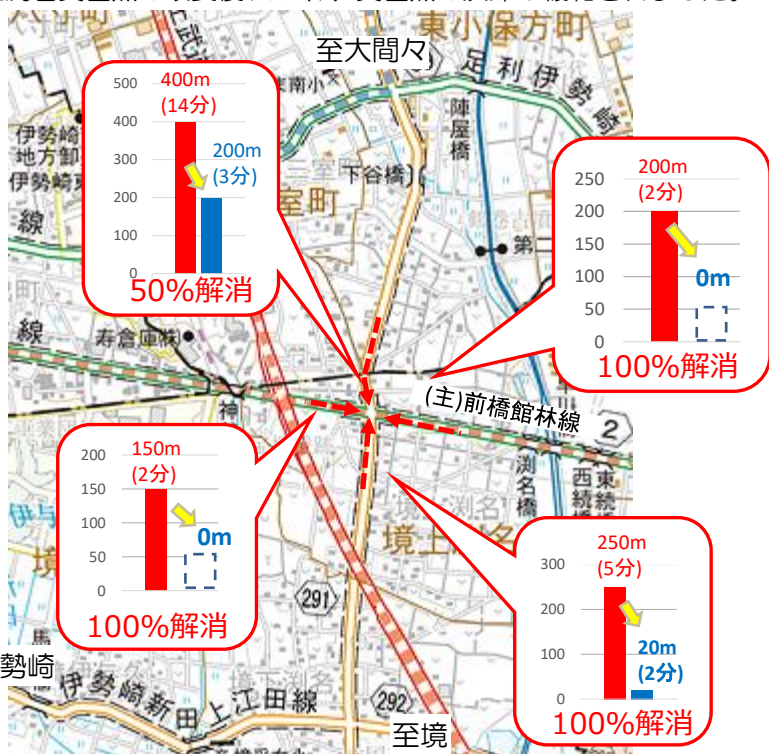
至大間々

東小保方町

足利伊勢崎

500
400
300
200
100
0
400m
(14分)
200m
(3分)
50%解消

伊勢崎
地方卸
伊勢崎東

線

室町

下谷橋

陣屋橋

第二

250
200
150
100
50
0
200m
(2分)
0m
100%解消

寿倉庫株

(主)前橋館林線

2

200
150
100
50
0
150m
(2分)
0m
100%解消

境上渕名

渕名橋

東西統

291

300
200
100
0
250m
(5分)
20m
(2分)
100%解消

勢崎

伊勢崎新田上江田線

292

至境